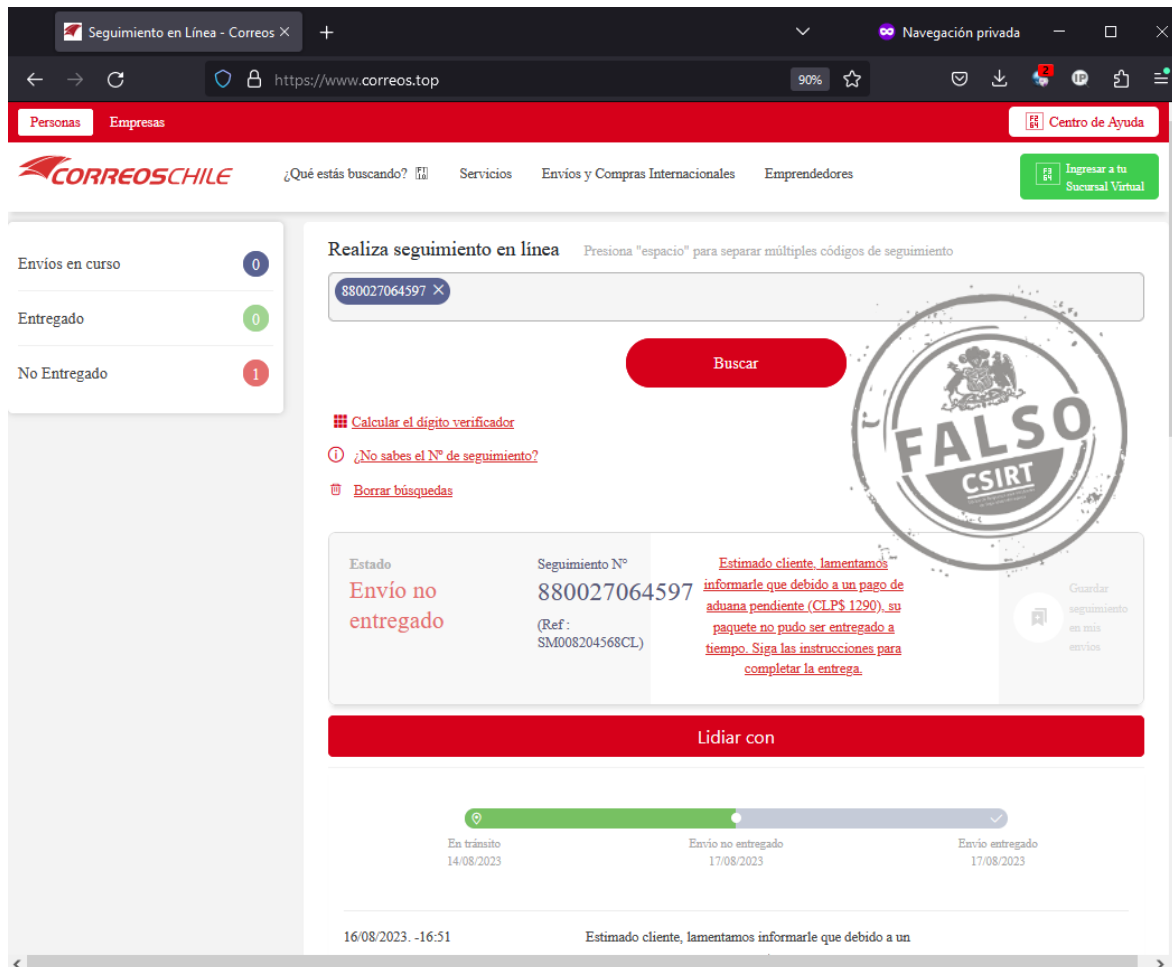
Seguimiento en Línea - Correos ×
+
Navegación privada
https://www.correos.top
90%
Personas
Empresas
Centro de Ayuda
CORREOSCHILE
¿Qué estás buscando?
Servicios
Envíos y Compras Internacionales
Emprendedores
Ingresar a tu Sucursal Virtual

Envíos en curso 0
Entregado 0
No Entregado 1

Realiza seguimiento en línea Presiona "espacio" para separar múltiples códigos de seguimiento
880027064597 ×
Buscar
Calcular el dígito verificador
¿No sabes el Nº de seguimiento?
Borrar búsquedas

FALSO
CSIRT

Estado
Envío no entregado
Seguimiento N°
880027064597
(Ref : SM008204568CL)
Estimado cliente, lamentamos informarle que debido a un pago de aduana pendiente (CLP$ 1290), su paquete no pudo ser entregado a tiempo. Siga las instrucciones para completar la entrega.
Guardar seguimiento en mis envíos

Lidiar con

En tránsito 14/08/2023
Envio no entregado 17/08/2023
Envio entregado 17/08/2023

16/08/2023. -16:51
Estimado cliente, lamentamos informarle que debido a un